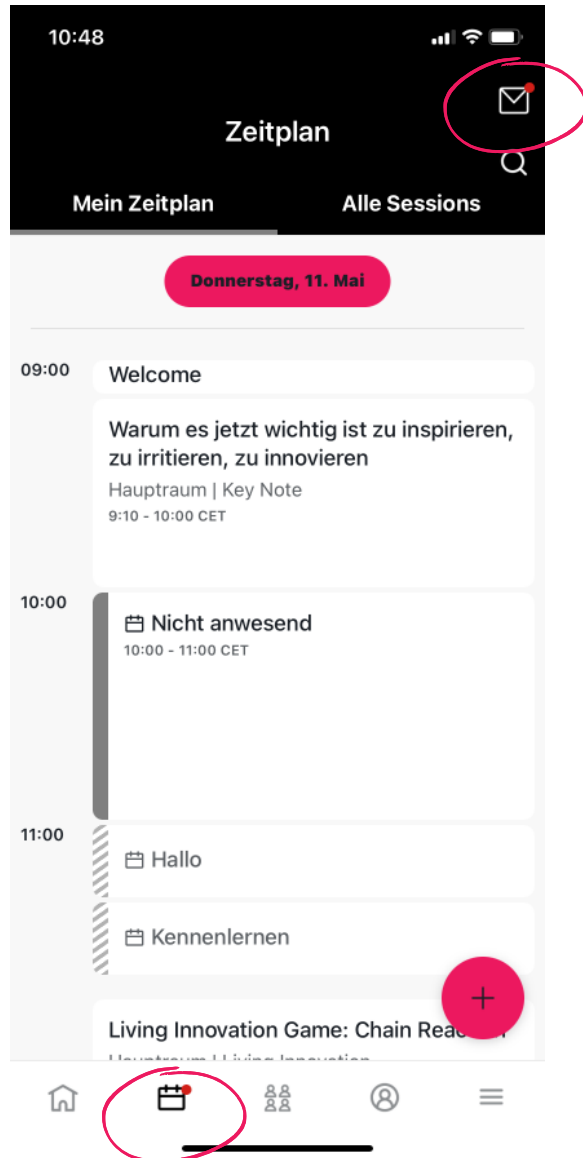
10:48

Zeitplan

Mein Zeitplan

Alle Sessions

Donnerstag, 11. Mai

09:00

Welcome

Warum es jetzt wichtig ist zu inspirieren, zu irritieren, zu innovieren

Hauptraum | Key Note

9:10 - 10:00 CET

10:00

Nicht anwesend

10:00 - 11:00 CET

11:00

Hallo

Kennenlernen

+

Living Innovation Game: Chain Rea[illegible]

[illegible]